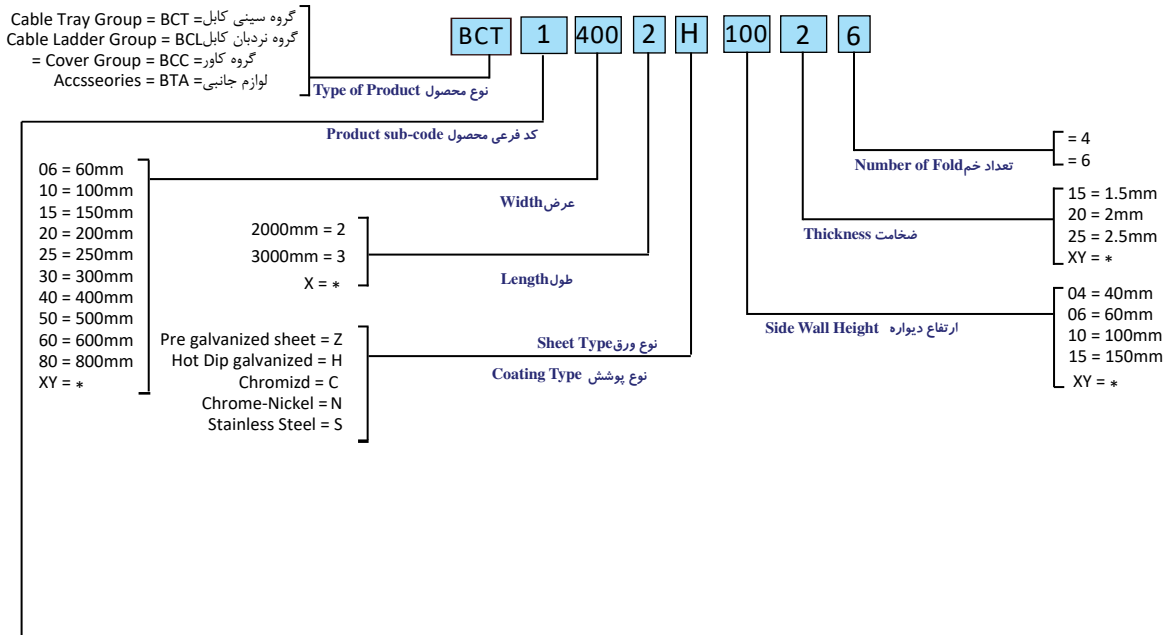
Cable Tray Group = BCT= گروه سینی کابل
Cable Ladder Group = BCLگروه نردبان کابل
گروه کاور= Cover Group = BCC =
Accsseories = BTA= لوازم جانبی

BCT 1 400 2 H 100 2 6

Type of Product نوع محصول

Product sub-code کد فرعی محصول

06 = 60mm
10 = 100mm
15 = 150mm
20 = 200mm
25 = 250mm
30 = 300mm
40 = 400mm
50 = 500mm
60 = 600mm
80 = 800mm
XY = *

Widthعرض

2000mm = 2
3000mm = 3
X = *

Lengthطول

Pre galvanized sheet = Z
Hot Dip galvanized = H
Chromizd = C
Chrome-Nickel = N
Stainless Steel = S

Sheet Typeنوع ورق
Coating Type نوع پوشش

Number of Foldتعداد خم
= 4
= 6

Thickness ضخامت
15 = 1.5mm
20 = 2mm
25 = 2.5mm
XY = *

Side Wall Height ارتفاع دیواره
04 = 40mm
06 = 60mm
10 = 100mm
15 = 150mm
XY = *